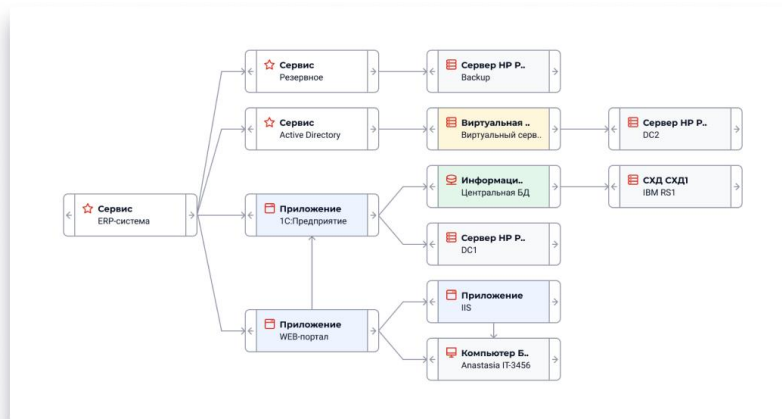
Сервис
ERP-система

Сервис
Резервное

Сервис
Active Directory

Приложение
1С:Предприятие

Приложение
WEB-портал

Сервер HP P..
Backup

Виртуальная ..
Виртуальный серв..

Информаци..
Центральная БД

Сервер HP P..
DC1

Приложение
IIS

Компьютер Б..
Anastasia IT-3456

Сервер HP P..
DC2

СХД СХД1
IBM RS1